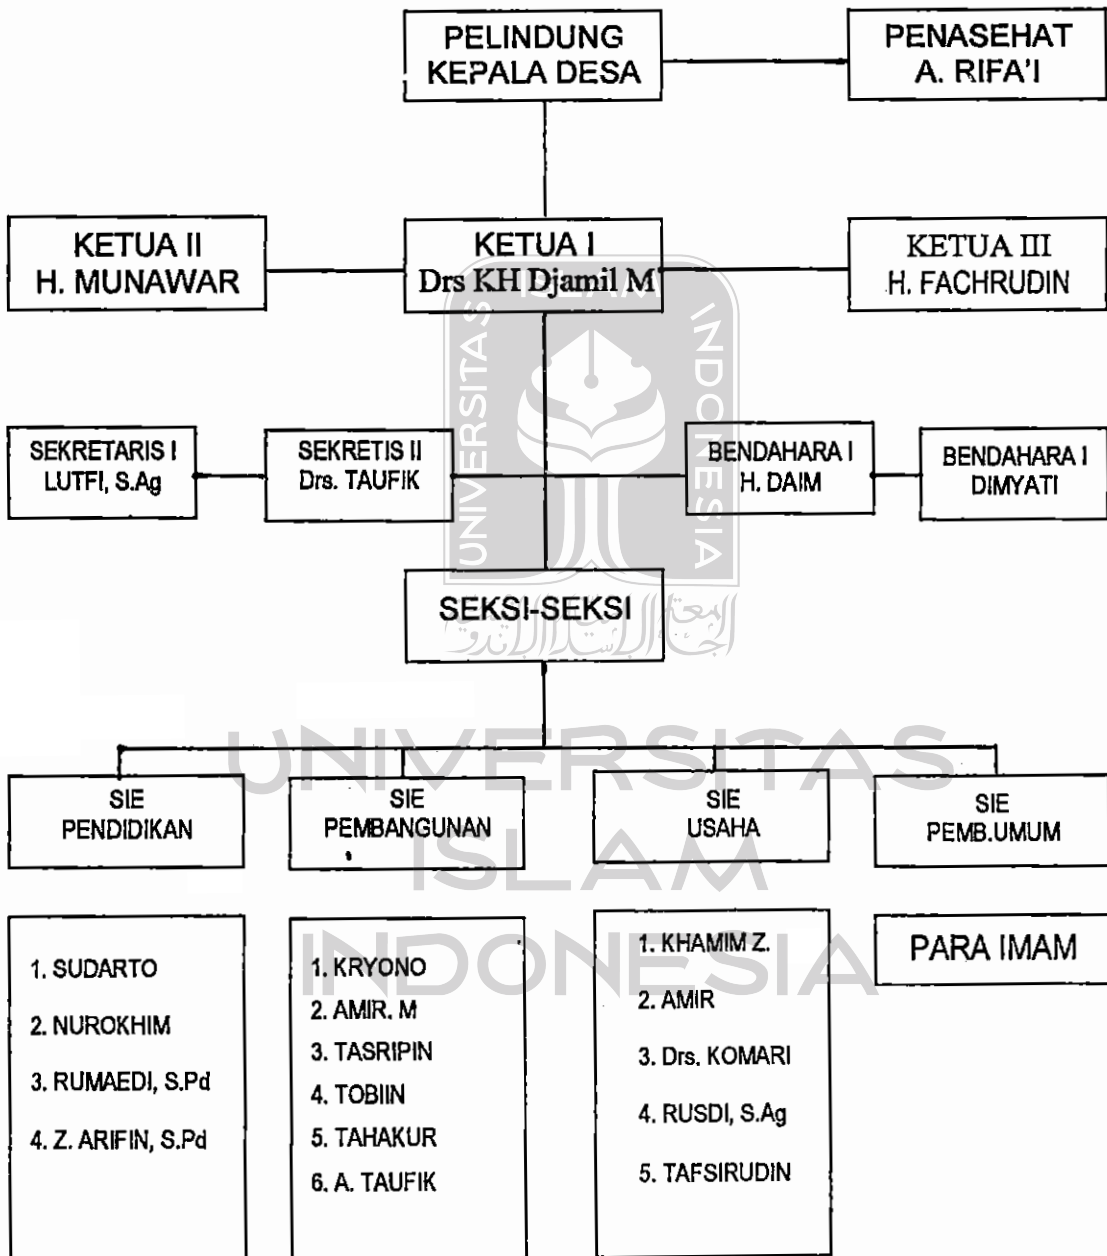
PELINDUNG
KEPALA DESA

PENASEHAT
A. RIFA'I

KETUA II
H. MUNAWAR

KETUA I
Drs KH Djamil M

KETUA III
H. FACHRUDIN

SEKRETARIS I
LUTFI, S.Ag

SEKRETIS II
Drs. TAUFIK

BENDAHARA I
H. DAIM

BENDAHARA I
DIMYATI

SEKSI-SEKSI

SIE
PENDIDIKAN

SIE
PEMBANGUNAN

SIE
USAHA

SIE
PEMB.UMUM

1. SUDARTO
2. NUROKHIM
3. RUMAEDI, S.Pd
4. Z. ARIFIN, S.Pd

1. KRYONO
2. AMIR. M
3. TASRIPIN
4. TOBIIN
5. TAHAKUR
6. A. TAUFIK

1. KHAMIM Z.
2. AMIR
3. Drs. KOMARI
4. RUSDI, S.Ag
5. TAFSIRUDIN

PARA IMAM

UNIVERSITAS ISLAM INDONESIA